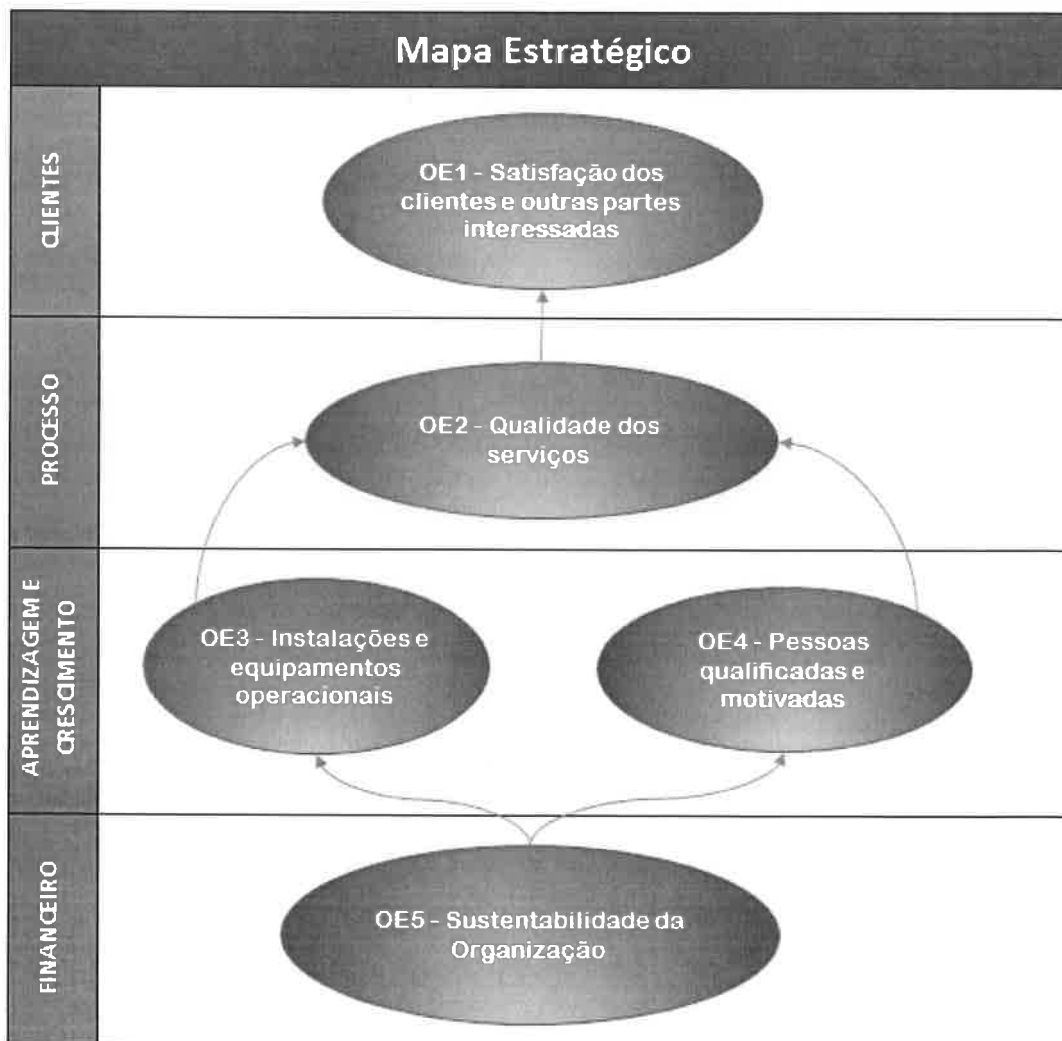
Mapa Estratégico

CLIENTES

OE1 - Satisfação dos clientes e outras partes interessadas

PROCESSO

OE2 - Qualidade dos serviços

APRENDIZAGEM E CRESCIMENTO

OE3 - Instalações e equipamentos operacionais

OE4 - Pessoas qualificadas e motivadas

FINANCEIRO

OE5 - Sustentabilidade da Organização